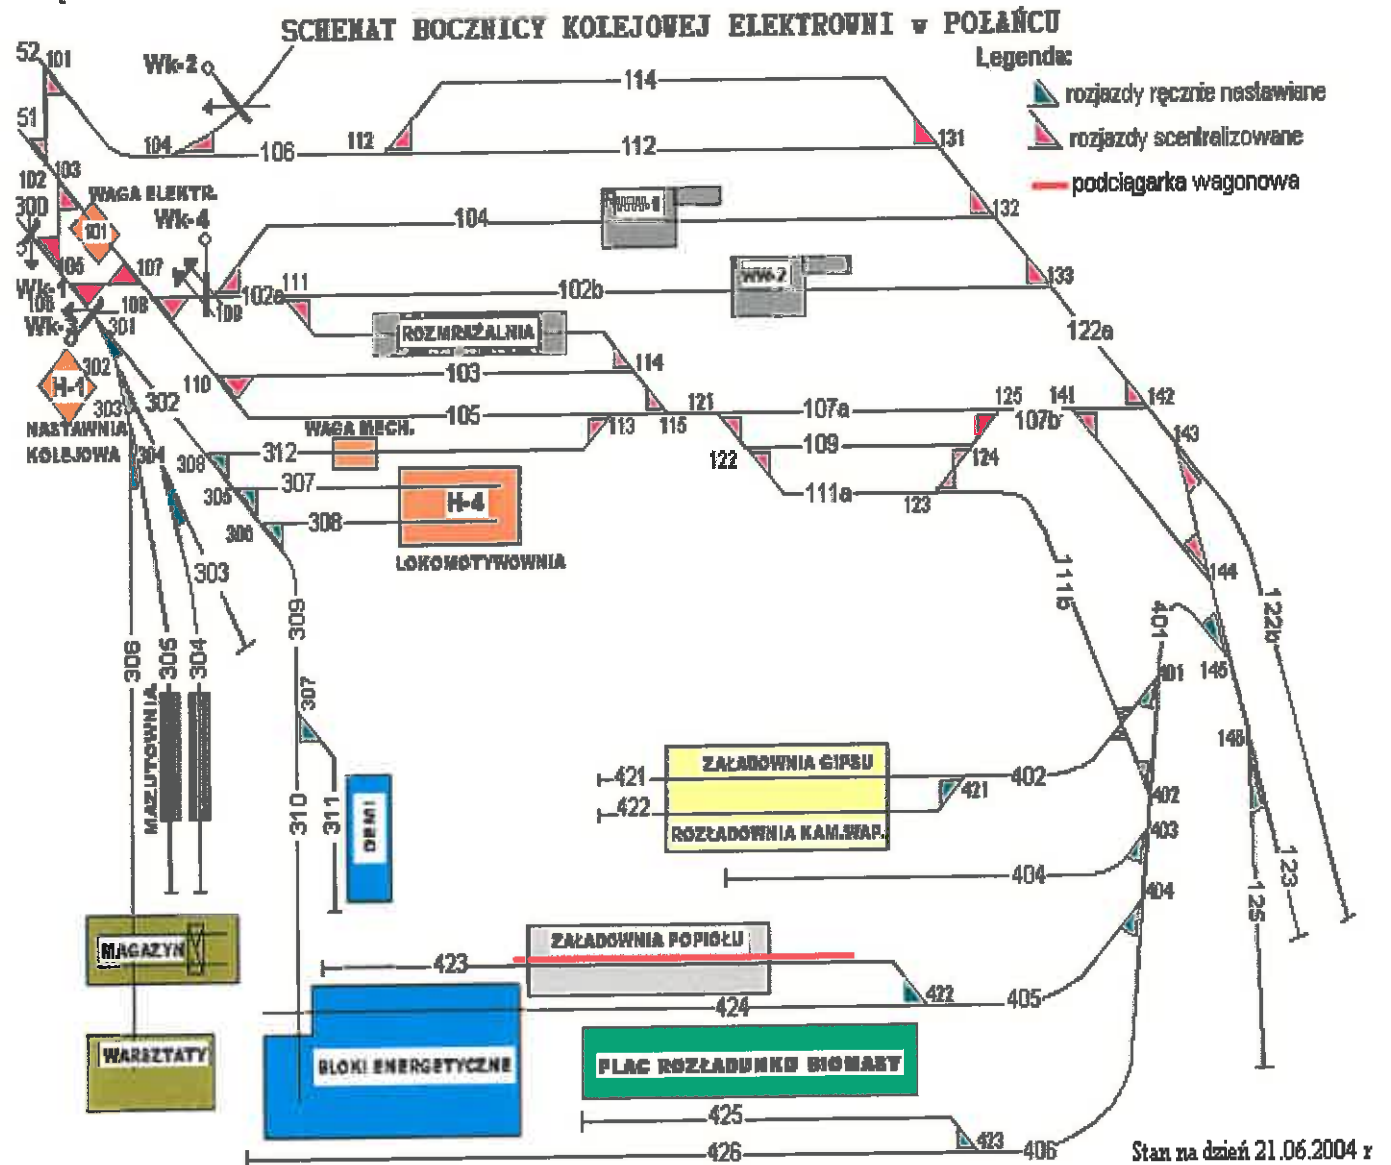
SCHEMAT BOCZNICY KOLEJOWEJ ELEKTROWNI w POŁAŃCU

Legenda:
rozjazdy ręcznie nastawiane
rozjazdy scentralizowane
podciągarka wagonowa

52 101 51 Wk-2 104 106 112 114 112 131 132 133 103 102 300 WAGA ELEKTR. Wk-4 101 104 105 107 Wk-1 106 108 109 102a 111 102b WK-1 WK-2 Wk-3 301 ROZMRAŻALNIA 114 122a 302 H-1 302 110 103 303 302 NASTAWNIA KOLEJOWA WAGA MECH. 105 113 115 121 107a 125 141 142 107b 143 304 308 312 122 109 124 307 H-4 305 111a 123 306 308 LOKOMOTYWOWNIA 303 111b 144 401 122b 306 305 304 309 MAZUTOWNIA 307 401 145 146 ZAŁADOWNIA GIPSU 421 421 402 422 402 ROZŁADOWNIA KAM.WAP. 403 310 311 DEMI 404 404 123 125 MAGAZYN ZAŁADOWNIA POPIOŁU 423 422 405 424 WARSZTATY BLOKI ENERGETYCZNE PLAC ROZŁADUNKU BIOMASY 425 423 426 406

Stan na dzień 21.06.2004 r